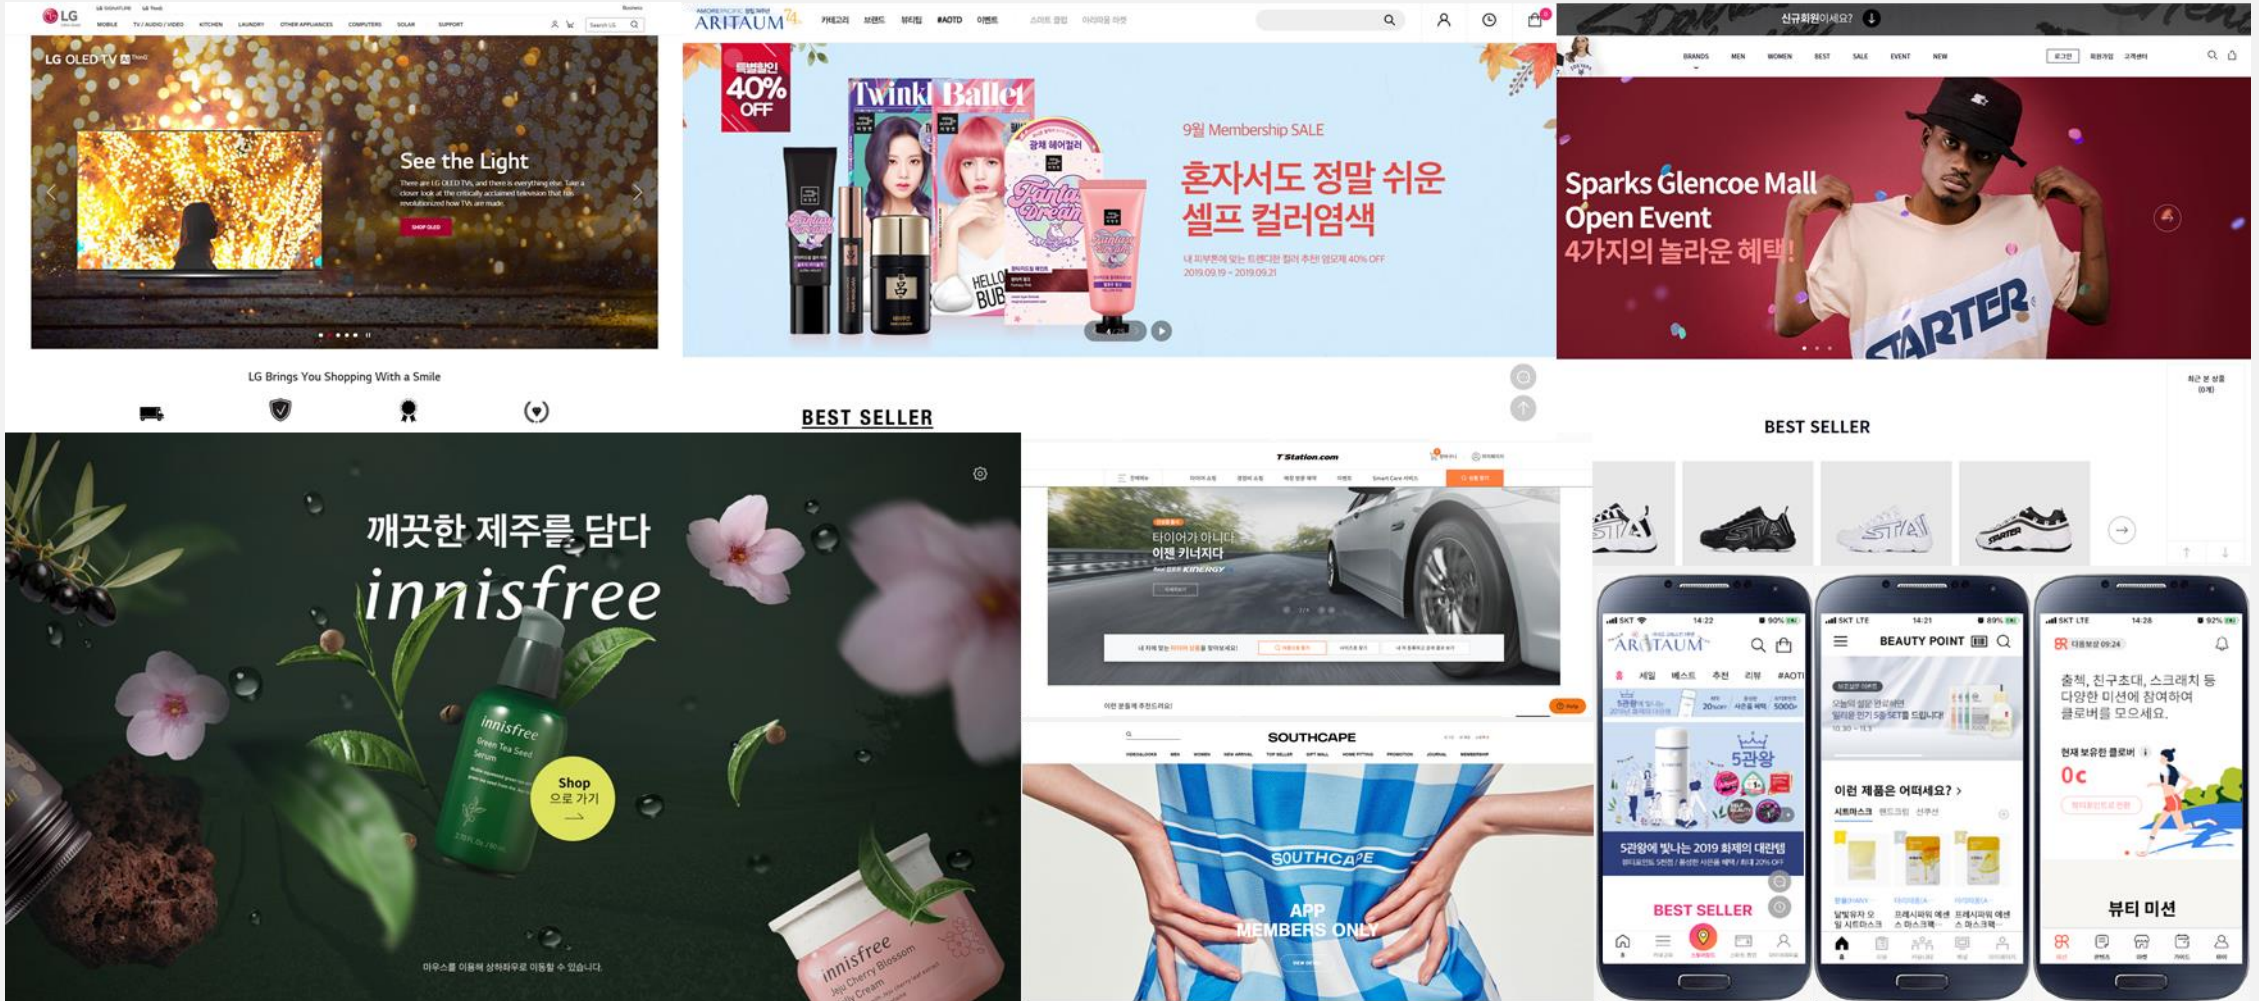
LG

MOBILE TV / AUDIO / VIDEO KITCHEN LAUNDRY OTHER APPLIANCES COMPUTERS SOLAR SUPPORT

LG OLED TV

See the Light

SHOP OLED

LG Brings You Shopping With a Smile

ARITAUM

카테고리 브랜드 뷰티템 #AOTD 이벤트

특별할인 40% OFF

Twinkl Ballet

9월 Membership SALE

혼자서도 정말 쉬운 셀프 컬러염색

2019.09.19 ~ 2019.09.21

BEST SELLER

신규회원이세요?

BRANDS MEN WOMEN BEST SALE EVENT NEW

Sparks Glencoe Mall Open Event

4가지의 놀라운 혜택!

STARTER

BEST SELLER

깨끗한 제주를 담다

innisfree

Shop 으로 가기

innisfree Green Tea Seed Serum

innisfree Jeju Cherry Blossom

마우스를 이용해 상하좌우로 이동할 수 있습니다.

T Station.com

타이어가 아니다 이젠 키너지다

KINERGY

SOUTHCAPE

SOUTHCAPE

APP MEMBERS ONLY

ARITAUM

세일 베스트 추천 리뷰 #AOTI

5관왕

5관왕에 빛나는 2019 화제의 대란템

BEST SELLER

BEAUTY POINT

이런 제품은 어떠세요? >

출석, 친구초대, 스크래치 등 다양한 미션에 참여하여 클로버를 모으세요.

현재 보유한 클로버

0c

뷰티 미션